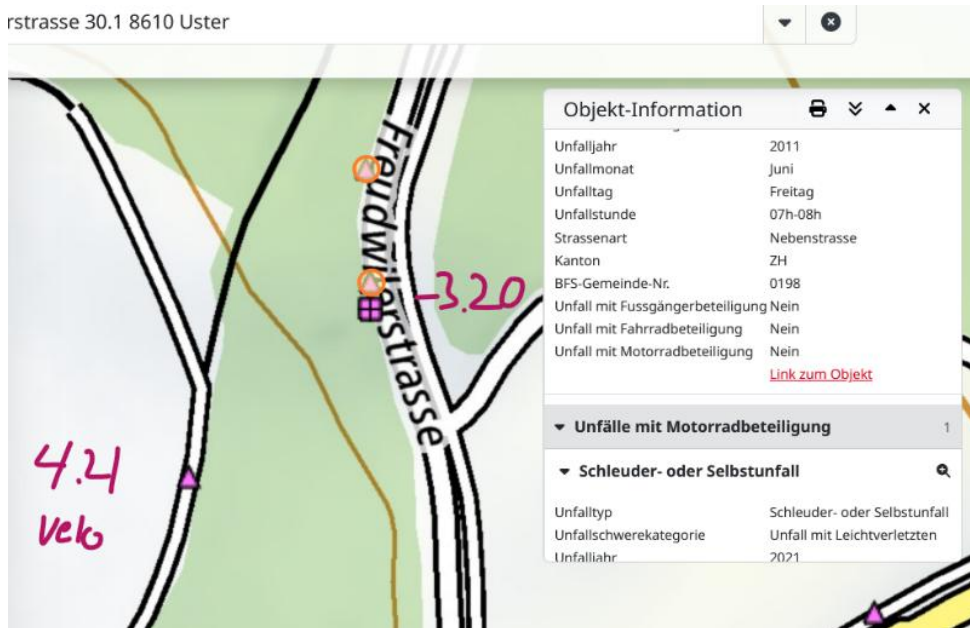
rstrasse 30.1 8610 Uster

Objekt-Information

| | |
|---|---|
| Unfalljahr | 2011 |
| Unfallmonat | Juni |
| Unfalltag | Freitag |
| Unfallstunde | 07h-08h |
| Strassenart | Nebenstrasse |
| Kanton | ZH |
| BFS-Gemeinde-Nr. | 0198 |
| Unfall mit Fussgängerbeteiligung | Nein |
| Unfall mit Fahrradbeteiligung | Nein |
| Unfall mit Motorradbeteiligung | Nein |

Link zum Objekt

Unfälle mit Motorradbeteiligung 1

Schleuder- oder Selbstunfall

| | |
|---|---|
| Unfalltyp | Schleuder- oder Selbstunfall |
| Unfallschwerekategorie | Unfall mit Leichtverletzten |
| Unfalljahr | 2021 |

Freudwilerstrasse

-3.20

4.21
Velo